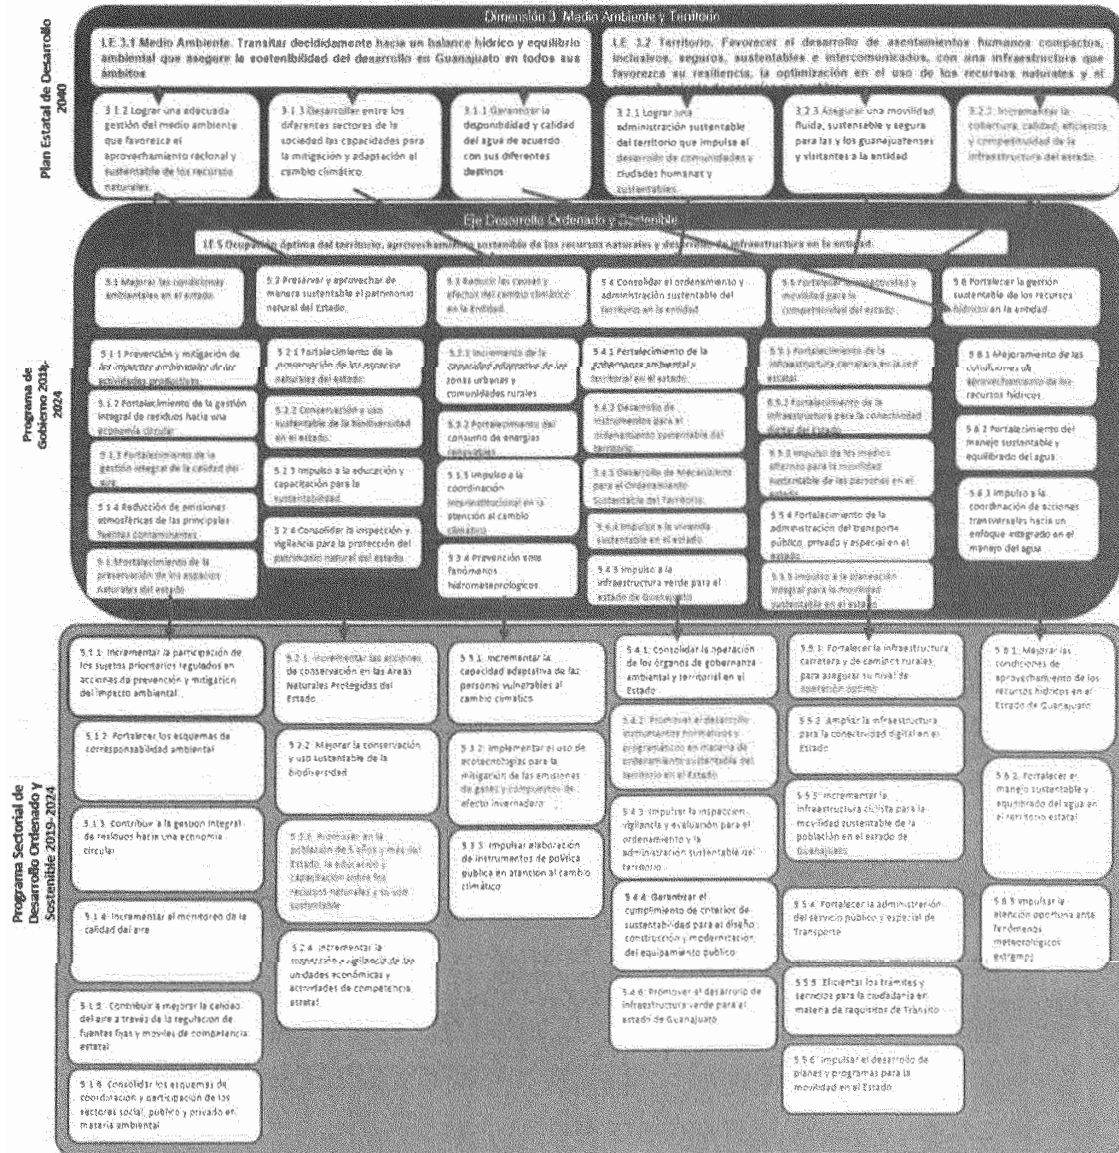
Plan Estatal de Desarrollo 2040

Dimensión 3. Medio Ambiente y Territorio

L.E. 3.1 Medio Ambiente. Transitar decididamente hacia un balance hídrico y equilibrio ambiental que asegure la sostenibilidad del desarrollo en Guanajuato en todos sus ámbitos

L.E. 3.2 Territorio. Favorecer el desarrollo de asentamientos humanos compactos, inclusivos, seguros, sustentables e intercomunicados, con una infraestructura que favorezca su resiliencia, la optimización en el uso de los recursos naturales y el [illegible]

3.1.2 Lograr una adecuada gestión del medio ambiente que favorezca el aprovechamiento racional y sustentable de los recursos naturales.

3.1.3 Desarrollar entre los diferentes sectores de la sociedad las capacidades para la mitigación y adaptación al cambio climático.

3.1.1 Garantizar la disponibilidad y calidad del agua de acuerdo con sus diferentes destinos.

3.2.1 Lograr una administración sustentable del territorio que impulse el desarrollo de comunidades y ciudades humanas y sustentables.

3.2.3 Asegurar una movilidad fluida, sustentable y segura para las y los guanajuatenses y visitantes a la entidad.

3.2.2 Incrementar la cobertura, calidad, eficiencia y competitividad de la infraestructura del estado.

Programa de Gobierno 2018-2024

Eje Desarrollo Ordenado y Sostenible

L.E 5 Ocupación óptima del territorio, aprovechamiento sustentable de los recursos naturales y desarrollo de infraestructura en la entidad.

5.1 Mejorar las condiciones ambientales en el estado.

5.2 Preservar y aprovechar de manera sustentable el patrimonio natural del Estado.

5.3 Reducir las causas y efectos del cambio climático en la Entidad.

5.4 Consolidar el ordenamiento y administración sustentable del territorio en la entidad.

5.5 Fortalecer la conectividad y movilidad para la competitividad del estado.

5.6 Fortalecer la gestión sustentable de los recursos hídricos en la entidad.

5.1.1 Prevención y mitigación de los impactos ambientales de las actividades productivas.

5.1.2 Fortalecimiento de la gestión integral de residuos hacia una economía circular.

5.1.3 Fortalecimiento de la gestión integral de la calidad del aire.

5.1.4 Reducción de emisiones atmosféricas de las principales fuentes contaminantes.

5.1 Fortalecimiento de la preservación de los espacios naturales del estado.

5.2.1 Fortalecimiento de la conservación de los espacios naturales del estado.

5.2.2 Conservación y uso sustentable de la biodiversidad en el estado.

5.2.3 Impulso a la educación y capacitación para la sustentabilidad.

5.2.4 Consolidar la inspección y vigilancia para la protección del patrimonio natural del estado.

5.3.1 Incremento de la capacidad adaptativa de las zonas urbanas y comunidades rurales.

5.3.2 Fortalecimiento del consumo de energías renovables.

5.3.3 Impulso a la coordinación interinstitucional en la atención al cambio climático.

5.3.4 Prevención ante fenómenos hidrometeorológicos.

5.4.1 Fortalecimiento de la gobernanza ambiental y territorial en el estado.

5.4.2 Desarrollo de instrumentos para el ordenamiento sustentable del territorio.

5.4.3 Desarrollo de Mecanismos para el Ordenamiento Sustentable del Territorio.

5.4.4 Impulso a la vivienda sustentable en el estado.

5.4.5 Impulso a la infraestructura verde para el estado de Guanajuato.

5.5.1 Fortalecimiento de la infraestructura carretera en la red estatal.

5.5.2 Fortalecimiento de la infraestructura para la conectividad digital del Estado.

5.5.3 Impulso de los medios alternos para la movilidad sustentable de las personas en el estado.

5.5.4 Fortalecimiento de la administración del transporte público, privado y especial en el estado.

5.5.5 Impulso a la planeación integral para la movilidad sustentable en el estado.

5.6.1 Mejoramiento de las condiciones de aprovechamiento de los recursos hídricos.

5.6.2 Fortalecimiento del manejo sustentable y equilibrado del agua.

5.6.3 Impulso a la coordinación de acciones transversales hacia un enfoque integrado en el manejo del agua.

Programa Sectorial de Desarrollo Ordenado y Sostenible 2019-2024

5.1.1. Incrementar la participación de los sujetos prioritarios regulados en acciones de prevención y mitigación del impacto ambiental.

5.1.2. Fortalecer los esquemas de corresponsabilidad ambiental.

5.1.3. Contribuir a la gestión integral de residuos hacia una economía circular.

5.1.4. Incrementar el monitoreo de la calidad del aire.

5.1.5. Contribuir a mejorar la calidad del aire a través de la regulación de fuentes fijas y móviles de competencia estatal.

5.1.6. Consolidar los esquemas de coordinación y participación de los sectores social, público y privado en materia ambiental.

5.2.1. Incrementar las acciones de conservación en las Áreas Naturales Protegidas del Estado.

5.2.2. Mejorar la conservación y uso sustentable de la biodiversidad.

5.2.3. Promover en la población de 5 años y más del Estado, la educación y capacitación sobre los recursos naturales y su uso sustentable.

5.2.4. Incrementar la inspección y vigilancia de las unidades económicas y actividades de competencia estatal.

5.3.1. Incrementar la capacidad adaptativa de las personas vulnerables al cambio climático.

5.3.2. Implementar el uso de ecotecnologías para la mitigación de las emisiones de gases y compuestos de efecto invernadero.

5.3.3. Impulsar elaboración de instrumentos de política pública en atención al cambio climático.

5.4.1. Consolidar la operación de los órganos de gobernanza ambiental y territorial en el Estado.

5.4.2. Promover el desarrollo instrumentos normativos y programáticos en materia de ordenamiento sustentable del territorio en el Estado.

5.4.3. Impulsar la inspección, vigilancia y evaluación para el ordenamiento y la administración sustentable del territorio.

5.4.4. Garantizar el cumplimiento de criterios de sustentabilidad para el diseño, construcción y modernización del equipamiento público.

5.4.6. Promover el desarrollo de infraestructura verde para el estado de Guanajuato.

5.5.1. Fortalecer la infraestructura carretera y de caminos rurales para asegurar su nivel de operación óptimo.

5.5.2. Ampliar la infraestructura para la conectividad digital en el Estado.

5.5.3. Incrementar la infraestructura ciclista para la movilidad sustentable de la población en el estado de Guanajuato.

5.5.4. Fortalecer la administración del servicio público y especial de Transporte.

5.5.5. Eficientar los trámites y servicios para la ciudadanía en materia de requisitos de Tránsito.

5.5.6. Impulsar el desarrollo de planes y programas para la movilidad en el Estado.

5.6.1. Mejorar las condiciones de aprovechamiento de los recursos hídricos en el Estado de Guanajuato.

5.6.2. Fortalecer el manejo sustentable y equilibrado del agua en el territorio estatal.

5.6.3. Impulsar la atención oportuna ante fenómenos meteorológicos extremos.